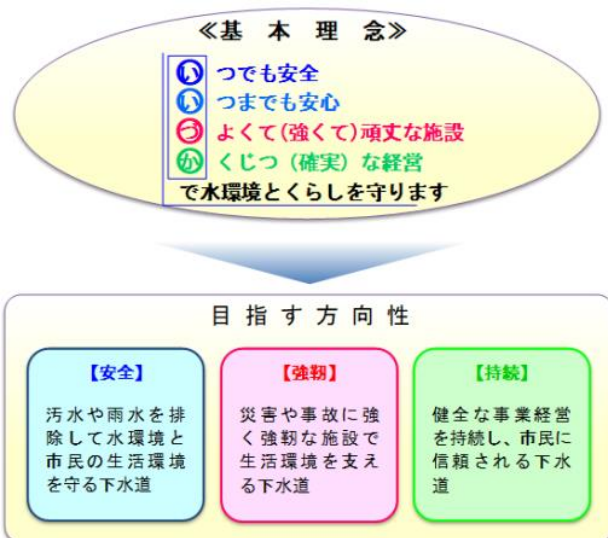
≪基 本 理 念≫

い つでも安全
い つまでも安心
う よくて(強くて)頑丈な施設
か くじつ(確実)な経営
で水環境とくらしを守ります

目 指 す 方 向 性

【安全】
汚水や雨水を排除して水環境と市民の生活環境を守る下水道

【強靭】
災害や事故に強く強靭な施設で生活環境を支える下水道

【持続】
健全な事業経営を持続し、市民に信頼される下水道